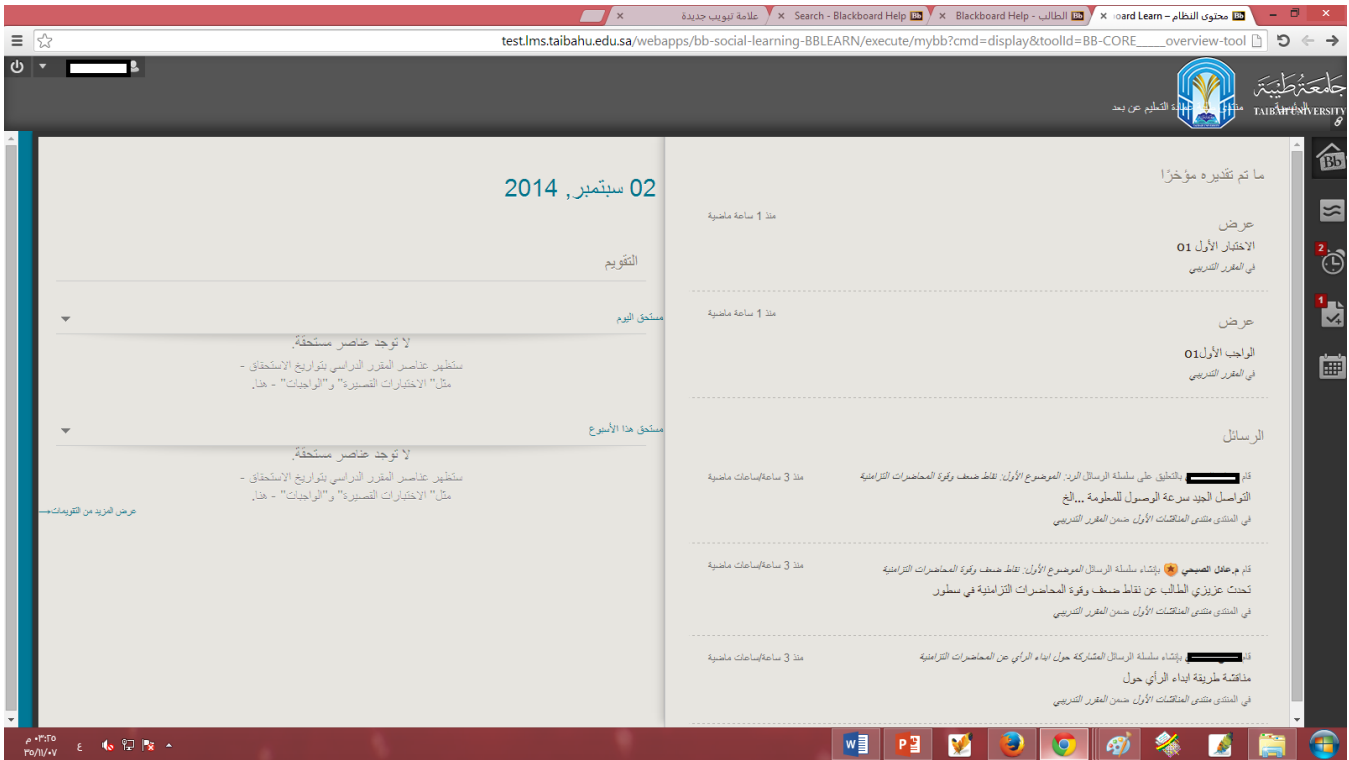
محتوى النظام – oard Learn ×
الطالب - Blackboard Help ×
Search - Blackboard Help ×
علامة تبويب جديدة ×

test.lms.taibahu.edu.sa/webapps/bb-social-learning-BBLEARN/execute/mybb?cmd=display&toolId=BB-CORE_____overview-tool

جامعة طيبة
TAIBAH UNIVERSITY
عمادة التعلم الإلكتروني والتعليم عن بعد

ما تم تقديره مؤخرًا

عرض
الاختبار الأول 01
في المقرر التدريبي
منذ 1 ساعة ماضية

عرض
الواجب الأول01
في المقرر التدريبي
منذ 1 ساعة ماضية

الرسائل

قام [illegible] بالتعليق على سلسلة الرسائل الرد: الموضوع الأول: نقاط ضعف وقوة المحاضرات التزامنية
التواصل الجيد سرعة الوصول للمعلومة ...الخ
في المنتدى منتدى المناقشات الأول ضمن المقرر التدريبي
منذ 3 ساعة/ساعات ماضية

قام م.عادل الصبحي بإنشاء سلسلة الرسائل الموضوع الأول: نقاط ضعف وقوة المحاضرات التزامنية
تحدث عزيزي الطالب عن نقاط ضعف وقوة المحاضرات التزامنية في سطور
في المنتدى منتدى المناقشات الأول ضمن المقرر التدريبي
منذ 3 ساعة/ساعات ماضية

قام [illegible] بإنشاء سلسلة الرسائل المشاركة حول ابداء الرأي عن المحاضرات التزامنية
مناقشة طريقة ابداء الرأي حول
في المنتدى منتدى المناقشات الأول ضمن المقرر التدريبي
منذ 3 ساعة/ساعات ماضية

02 سبتمبر, 2014

التقويم

مستحق اليوم
لا توجد عناصر مستحقة.
ستظهر عناصر المقرر الدراسي بتواريخ الاستحقاق - مثل "الاختبارات القصيرة" و"الواجبات" - هنا.

مستحق هذا الأسبوع
لا توجد عناصر مستحقة.
ستظهر عناصر المقرر الدراسي بتواريخ الاستحقاق - مثل "الاختبارات القصيرة" و"الواجبات" - هنا.

عرض المزيد من التقويمات

2
1

٠٣:٢٥ م
٣٥/١١/٠٧
ع